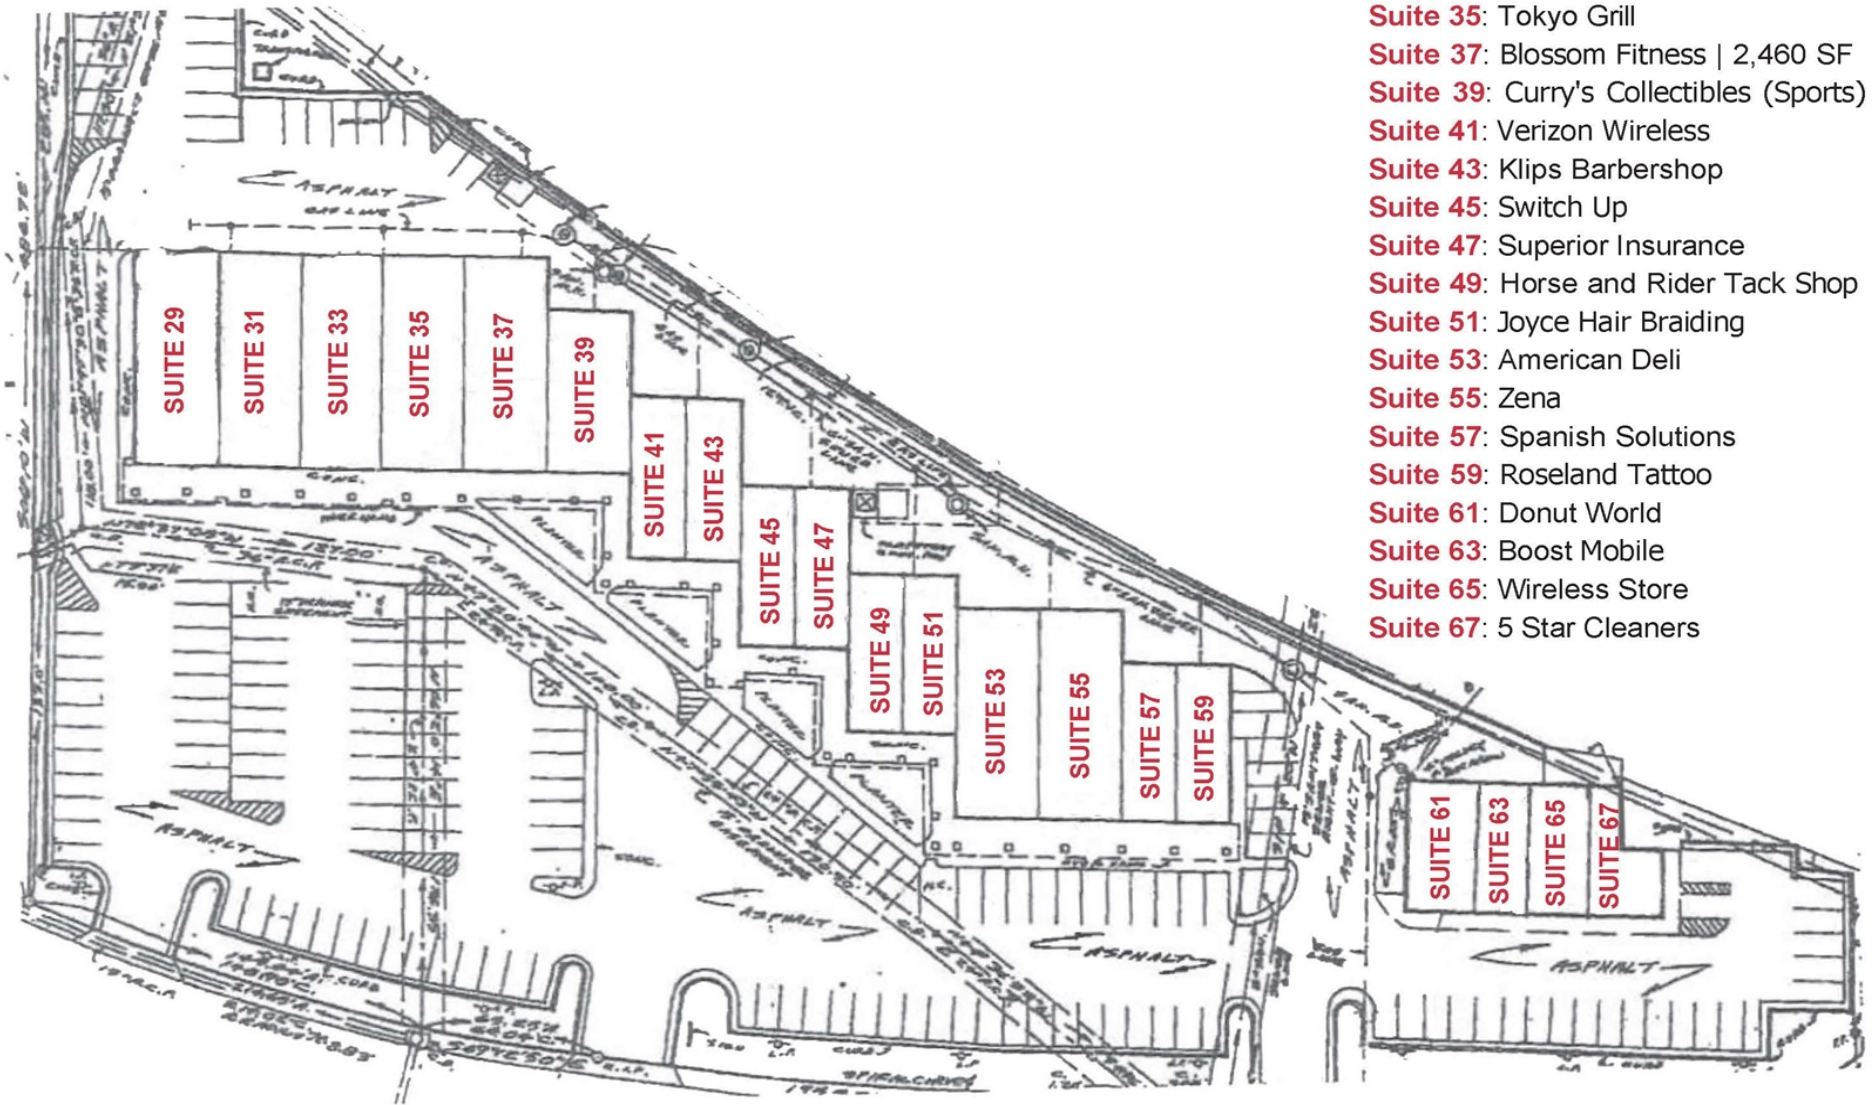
Suite 35: Tokyo Grill
Suite 37: Blossom Fitness | 2,460 SF
Suite 39: Curry's Collectibles (Sports)
Suite 41: Verizon Wireless
Suite 43: Klips Barbershop
Suite 45: Switch Up
Suite 47: Superior Insurance
Suite 49: Horse and Rider Tack Shop
Suite 51: Joyce Hair Braiding
Suite 53: American Deli
Suite 55: Zena
Suite 57: Spanish Solutions
Suite 59: Roseland Tattoo
Suite 61: Donut World
Suite 63: Boost Mobile
Suite 65: Wireless Store
Suite 67: 5 Star Cleaners

SUITE 29
SUITE 31
SUITE 33
SUITE 35
SUITE 37
SUITE 39
SUITE 41
SUITE 43
SUITE 45
SUITE 47
SUITE 49
SUITE 51
SUITE 53
SUITE 55
SUITE 57
SUITE 59
SUITE 61
SUITE 63
SUITE 65
SUITE 67

ASPHALT
ASPHALT
ASPHALT
ASPHALT
ASPHALT
ASPHALT
ASPHALT
ASPHALT
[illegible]